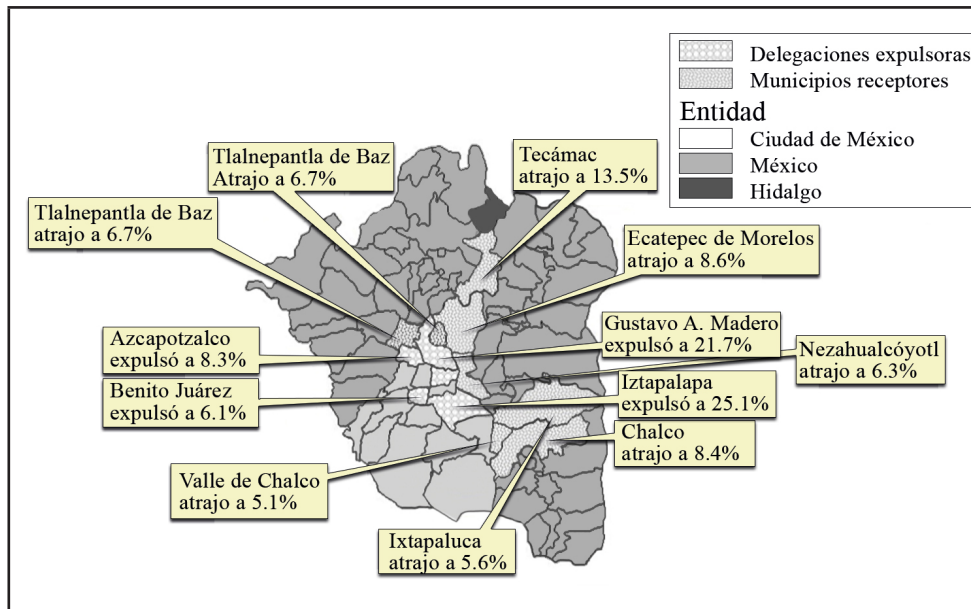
Delegaciones expulsoras
Municipios receptores
Entidad
Ciudad de México
México
Hidalgo

Tlalnepantla de Baz
Atrajo a 6.7%

Tecámac
atrajo a 13.5%

Tlalnepantla de Baz
atrajo a 6.7%

Ecatepec de Morelos
atrajo a 8.6%

Azcapotzalco
expulsó a 8.3%

Gustavo A. Madero
expulsó a 21.7%

Nezahualcóyotl
atrajo a 6.3%

Benito Juárez
expulsó a 6.1%

Iztapalapa
expulsó a 25.1%

Chalco
atrajo a 8.4%

Valle de Chalco
atrajo a 5.1%

Ixtapaluca
atrajo a 5.6%